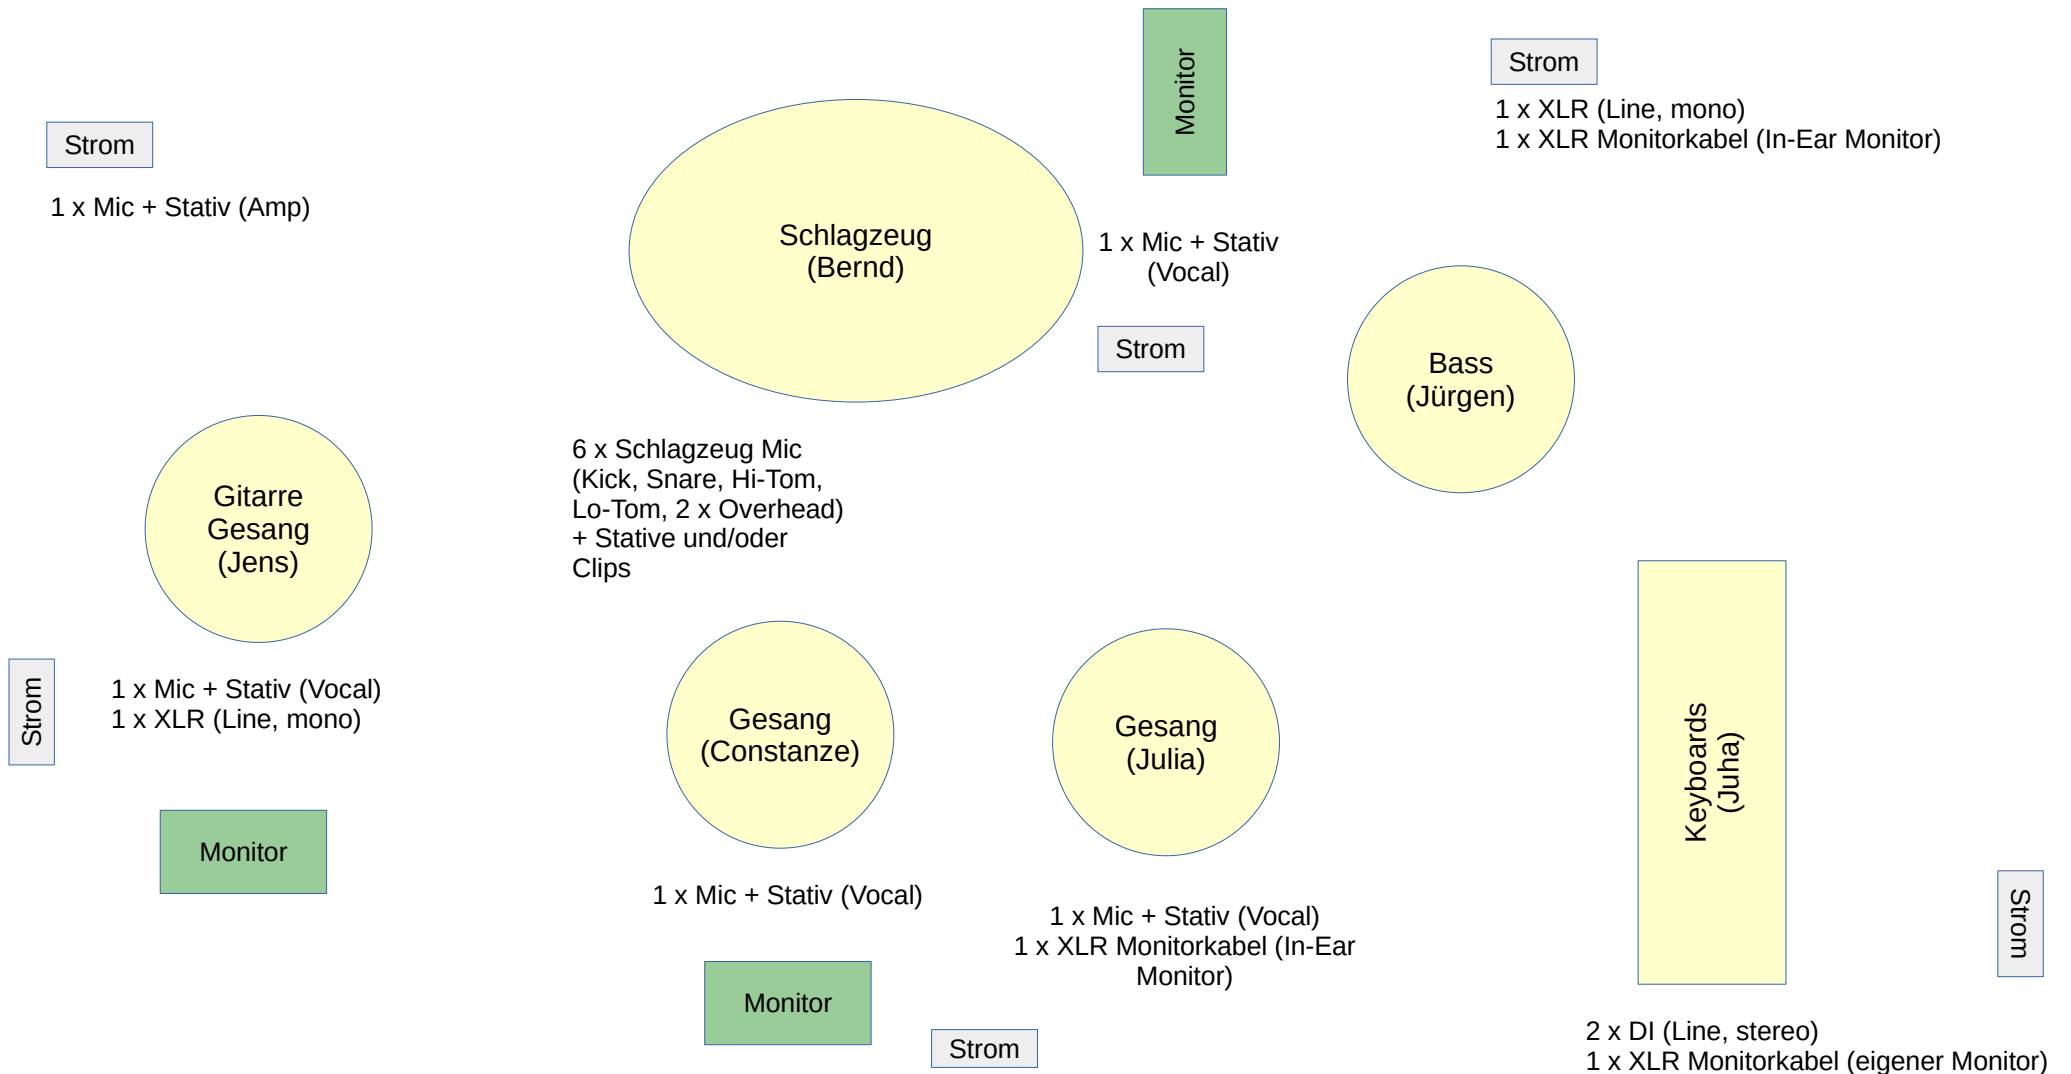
Monitor

Strom

1 x XLR (Line, mono)
1 x XLR Monitorkabel (In-Ear Monitor)

Strom

1 x Mic + Stativ (Amp)

Schlagzeug
(Bernd)

1 x Mic + Stativ
(Vocal)

Strom

Bass
(Jürgen)

6 x Schlagzeug Mic (Kick, Snare, Hi-Tom, Lo-Tom, 2 x Overhead) + Stative und/oder Clips

Gitarre
Gesang
(Jens)

Strom

1 x Mic + Stativ (Vocal)
1 x XLR (Line, mono)

Gesang
(Constanze)

Gesang
(Julia)

Keyboards
(Juha)

Monitor

1 x Mic + Stativ (Vocal)

1 x Mic + Stativ (Vocal)
1 x XLR Monitorkabel (In-Ear Monitor)

Strom

Monitor

Strom

2 x DI (Line, stereo)
1 x XLR Monitorkabel (eigener Monitor)